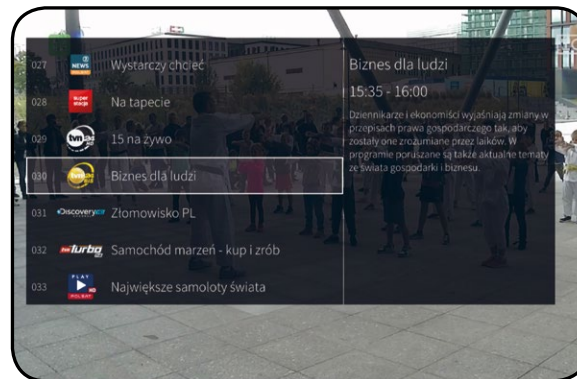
027 NEWS Wystarczy chcieć
028 super stacja Na tapecie
029 tvn24 15 na żywo
030 tvn24 Biznes dla ludzi
031 Discovery Złomowisko PL
032 turbo Samochód marzeń - kup i zrób
033 PLAY Największe samoloty świata

Biznes dla ludzi
15:35 - 16:00
Dziennikarze i ekonomiści wyjaśniają zmiany w przepisach prawa gospodarczego tak, aby zostały one zrozumiane przez laików. W programie poruszane są także aktualne tematy ze świata gospodarki i biznesu.